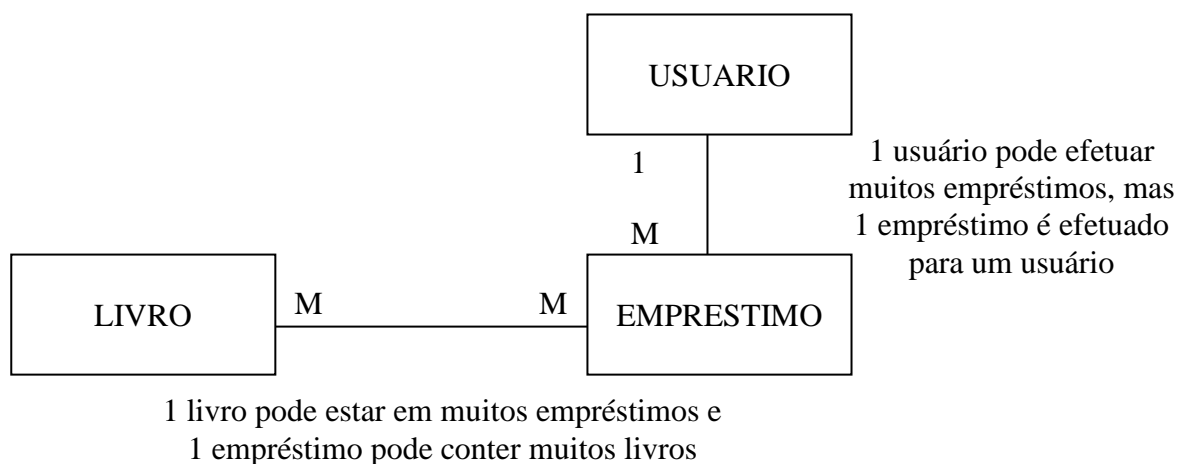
USUARIO

1

M

1 usuário pode efetuar muitos empréstimos, mas 1 empréstimo é efetuado para um usuário

LIVRO

M

M

EMPRESTIMO

1 livro pode estar em muitos empréstimos e 1 empréstimo pode conter muitos livros